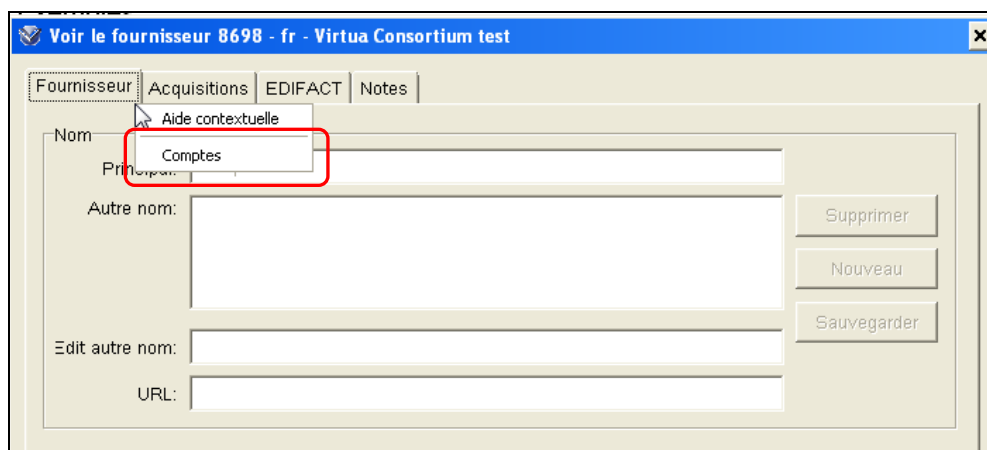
Voir le fournisseur 8698 - fr - Virtua Consortium test

Fournisseur | Acquisitions | EDIFACT | Notes

Aide contextuelle

Comptes

Nom

Princi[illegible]

Autre nom:

Supprimer

Nouveau

Sauvegarder

Edit autre nom:

URL: